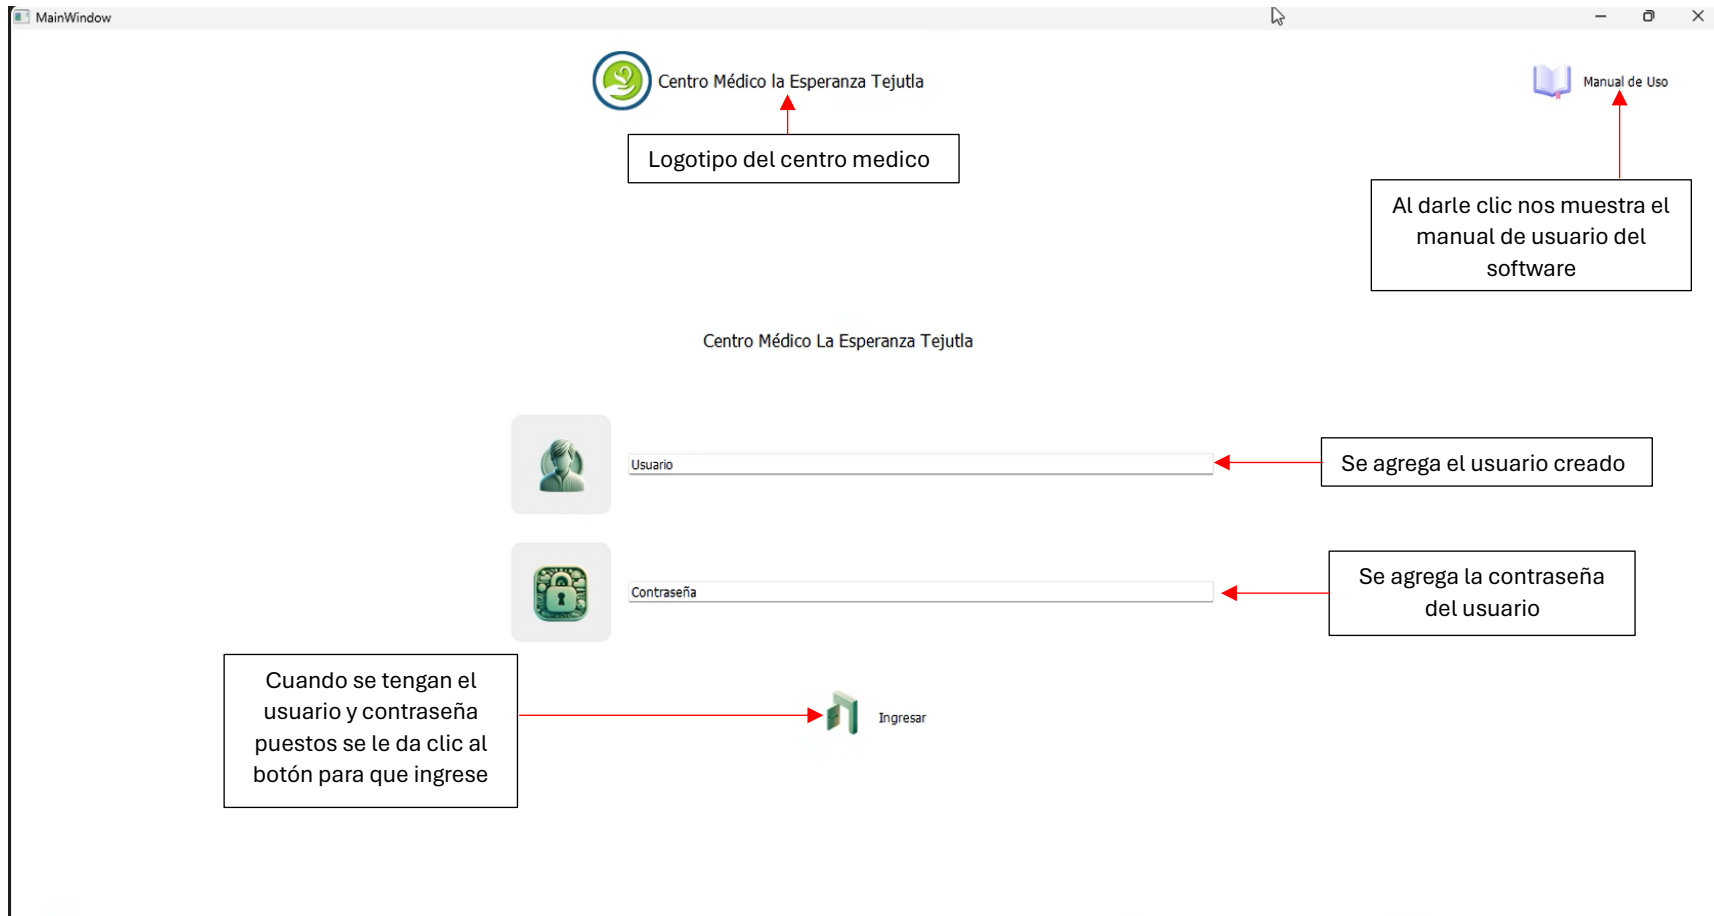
MainWindow

Centro Médico la Esperanza Tejutla

Manual de Uso

Logotipo del centro medico

Al darle clic nos muestra el manual de usuario del software

Centro Médico La Esperanza Tejutla

Usuario

Se agrega el usuario creado

Contraseña

Se agrega la contraseña del usuario

Cuando se tengan el usuario y contraseña puestos se le da clic al botón para que ingrese

Ingresar